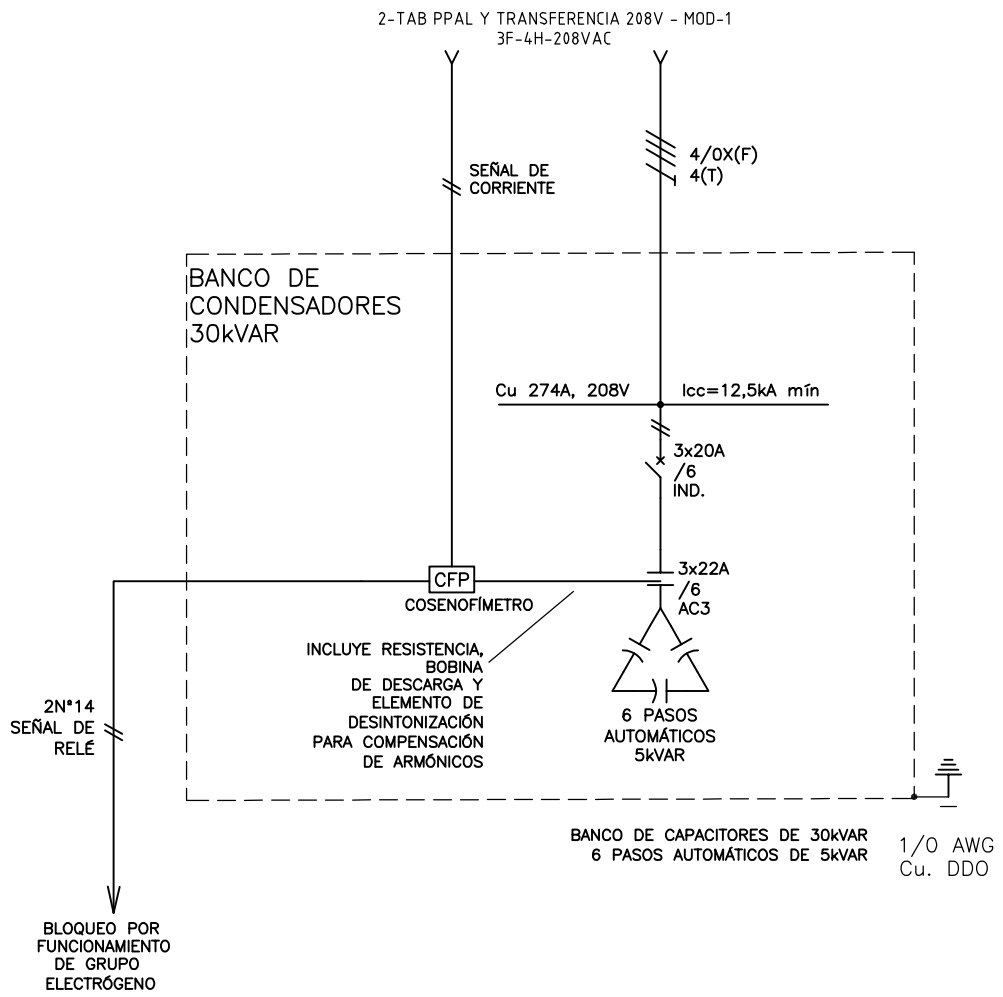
2-TAB PPAL Y TRANSFERENCIA 208V - MOD-1
3F-4H-208VAC

SEÑAL DE CORRIENTE

4/0X(F)
4(T)

BANCO DE CONDENSADORES 30kVAR

Cu 274A, 208V

Icc=12,5kA mín

3x20A
/6
IND.

CFP
COSENOFÍMETRO

3x22A
/6
AC3

INCLUYE RESISTENCIA, BOBINA DE DESCARGA Y ELEMENTO DE DESINTONIZACIÓN PARA COMPENSACIÓN DE ARMÓNICOS

6 PASOS AUTOMÁTICOS 5kVAR

2N°14
SEÑAL DE RELÉ

BANCO DE CAPACITORES DE 30kVAR
6 PASOS AUTOMÁTICOS DE 5kVAR

1/0 AWG
Cu. DDO

BLOQUEO POR FUNCIONAMIENTO DE GRUPO ELECTRÓGENO